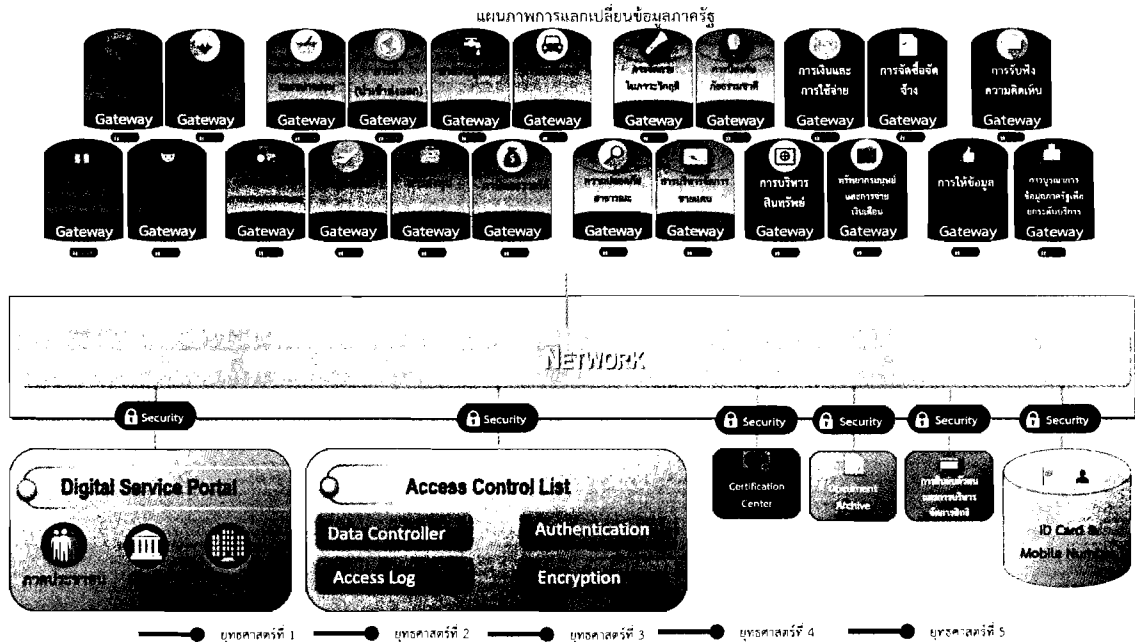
แผนภาพการแลกเปลี่ยนข้อมูลภาครัฐ

Gateway
Gateway
Gateway
Gateway
Gateway
Gateway
Gateway
Gateway
การเงินและการใช้จ่าย
Gateway
การจัดซื้อจัดจ้าง
Gateway
การรับฟังความคิดเห็น
Gateway

Gateway
Gateway
Gateway
Gateway
Gateway
Gateway
Gateway
Gateway
การบริหารสินทรัพย์
Gateway
ทรัพยากรมนุษย์และการจ่ายเงินเดือน
Gateway
การให้ข้อมูล
Gateway
การบูรณาการข้อมูลภาครัฐเพื่อยกระดับบริการ
Gateway

NETWORK

Security
Security
Security
Security
Security
Security

Digital Service Portal
ภาคประชาชน

Access Control List
Data Controller
Authentication
Access Log
Encryption

Certification Center
Document Archive
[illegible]
ID Card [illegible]
Mobile Num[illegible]

ยุทธศาสตร์ที่ 1
ยุทธศาสตร์ที่ 2
ยุทธศาสตร์ที่ 3
ยุทธศาสตร์ที่ 4
ยุทธศาสตร์ที่ 5